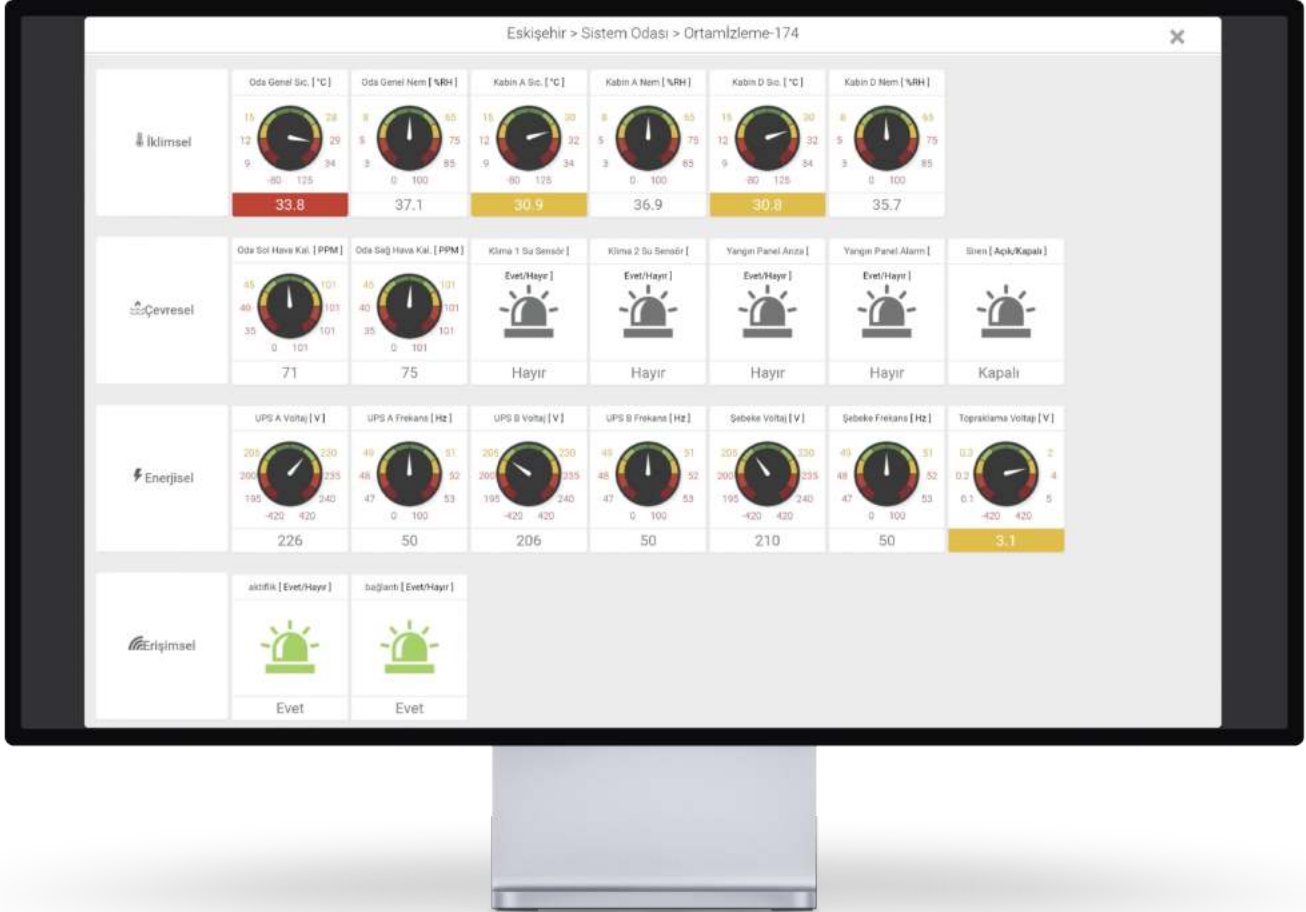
Eskişehir > Sistem Odası > Ortamİzleme-174

İklimsel

Oda Genel Sıc. [ °C ]
15 28 12 29 9 34 -80 125
33.8

Oda Genel Nem [ %RH ]
8 65 5 75 3 85 0 100
37.1

Kabin A Sıc. [ °C ]
15 30 12 32 9 34 -80 125
30.9

Kabin A Nem [ %RH ]
8 65 5 75 3 85 0 100
36.9

Kabin D Sıc. [ °C ]
15 30 12 32 9 34 -80 125
30.8

Kabin D Nem [ %RH ]
8 65 5 75 3 85 0 100
35.7

Çevresel

Oda Sol Hava Kal. [ PPM ]
45 101 40 101 35 101 0 101
71

Oda Sağ Hava Kal. [ PPM ]
45 101 40 101 35 101 0 101
75

Klima 1 Su Sensör [ Evet/Hayır ]
Hayır

Klima 2 Su Sensör [ Evet/Hayır ]
Hayır

Yangın Panel Arıza [ Evet/Hayır ]
Hayır

Yangın Panel Alarm [ Evet/Hayır ]
Hayır

Siren [ Açık/Kapalı ]
Kapalı

Enerjisel

UPS A Voltaj [ V ]
205 230 200 235 195 240 -420 420
226

UPS A Frekans [ Hz ]
49 51 48 52 47 53 0 100
50

UPS B Voltaj [ V ]
205 230 200 235 195 240 -420 420
206

UPS B Frekans [ Hz ]
49 51 48 52 47 53 0 100
50

Şebeke Voltaj [ V ]
205 230 200 235 195 240 -420 420
210

Şebeke Frekans [ Hz ]
49 51 48 52 47 53 0 100
50

Topraklama Voltaj [ V ]
0.3 2 0.2 4 0.1 5 -420 420
3.1

Erişimsel

aktiflik [ Evet/Hayır ]
Evet

bağlantı [ Evet/Hayır ]
Evet